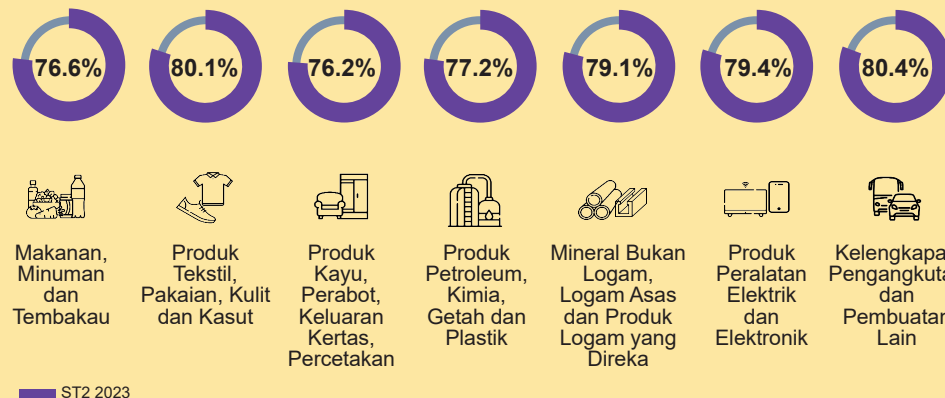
76.6%

80.1%

76.2%

77.2%

79.1%

79.4%

80.4%

Makanan, Minuman dan Tembakau

Produk Tekstil, Pakaian, Kulit dan Kasut

Produk Kayu, Perabot, Keluaran Kertas, Percetakan

Produk Petroleum, Kimia, Getah dan Plastik

Mineral Bukan Logam, Logam Asas dan Produk Logam yang Direka

Produk Peralatan Elektrik dan Elektronik

Kelengkapa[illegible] Pengangkut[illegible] dan Pembuata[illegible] Lain

ST2 2023